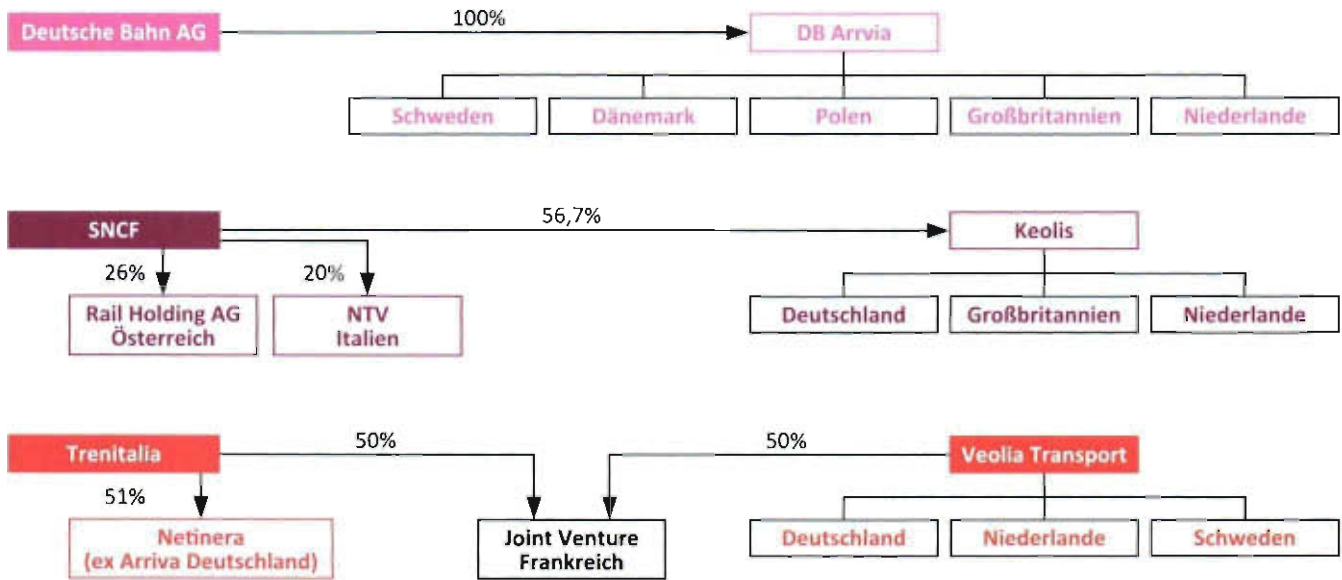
Deutsche Bahn AG

100%

DB Arrvia

Schweden

Dänemark

Polen

Großbritannien

Niederlande

SNCF

56,7%

Keolis

26%

20%

Rail Holding AG Österreich

NTV Italien

Deutschland

Großbritannien

Niederlande

Trenitalia

50%

50%

Veolia Transport

51%

Netinera (ex Arriva Deutschland)

Joint Venture Frankreich

Deutschland

Niederlande

Schweden